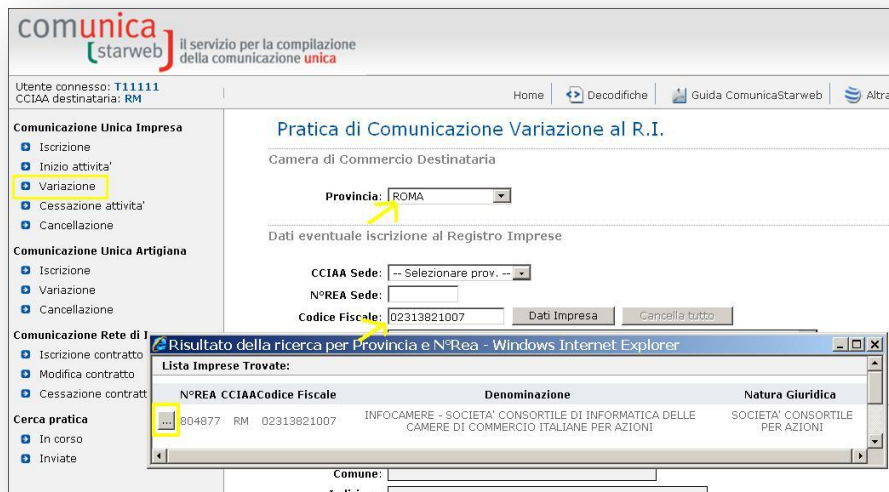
comunica starweb il servizio per la compilazione della comunicazione unica

Utente connesso: T11111
CCIAA destinataria: RM

Home | Decodifiche | Guida ComunicaStarweb | Altra

Comunicazione Unica Impresa
Iscrizione
Inizio attivita'
Variazione
Cessazione attivita'
Cancellazione

Comunicazione Unica Artigiana
Iscrizione
Variazione
Cancellazione

Comunicazione Rete di I
Iscrizione contratto
Modifica contratto
Cessazione contratt

Cerca pratica
In corso
Inviate

Pratica di Comunicazione Variazione al R.I.

Camera di Commercio Destinataria

Provincia: ROMA

Dati eventuale iscrizione al Registro Imprese

CCIAA Sede: -- Selezionare prov. --
N°REA Sede:
Codice Fiscale: 02313821007 Dati Impresa Cancella tutto

Risultato della ricerca per Provincia e N°Rea - Windows Internet Explorer

Lista Imprese Trovate:

| | N°REA | CCIAA | Codice Fiscale | Denominazione | Natura Giuridica |
|---|---|---|---|---|---|
| ... | 804877 | RM | 02313821007 | INFOCAMERE - SOCIETA' CONSORTILE DI INFORMATICA DELLE CAMERE DI COMMERCIO ITALIANE PER AZIONI | SOCIETA' CONSORTILE PER AZIONI |

Comune:
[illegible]